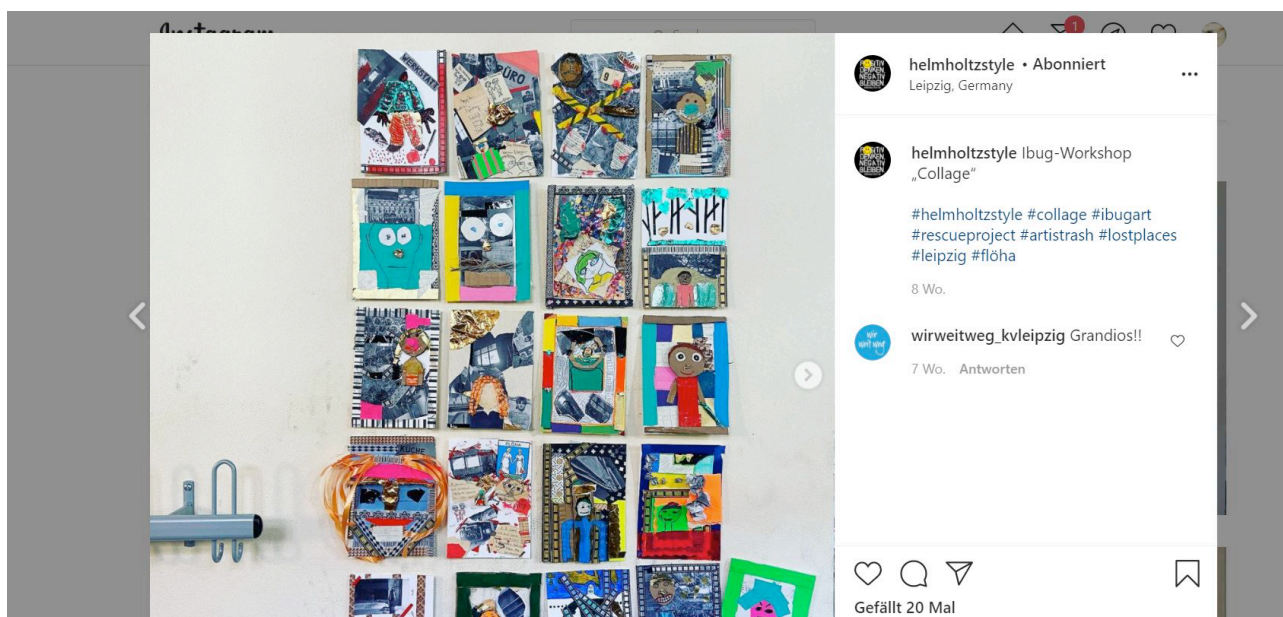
Instagram

1

helmholtzstyle • Abonniert
Leipzig, Germany

helmholtzstyle Ibug-Workshop „Collage“

#helmholtzstyle #collage #ibugart #rescueproject #artistrash #lostplaces #leipzig #flöha

8 Wo.

wirweitweg_kvleipzig Grandios!!

7 Wo. Antworten

Gefällt 20 Mal